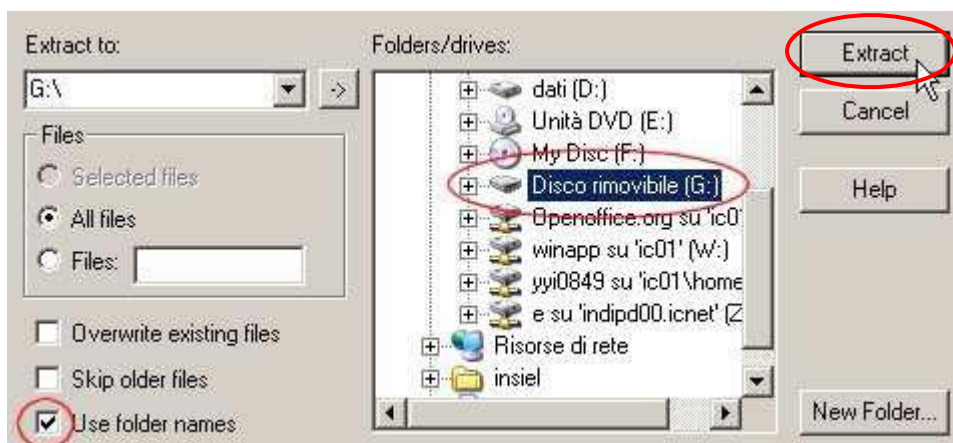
Extract to:

G:\

->

Files

Selected files

All files

Files:

Overwrite existing files

Skip older files

Use folder names

Folders/drives:

dati (D:)

Unità DVD (E:)

My Disc (F:)

Disco rimovibile (G:)

Openoffice.org su 'ic0

winapp su 'ic01' (W:)

yyi0849 su 'ic01\home

e su 'indipd00.icnet' (Z

Risorse di rete

insiel

Extract

Cancel

Help

New Folder...